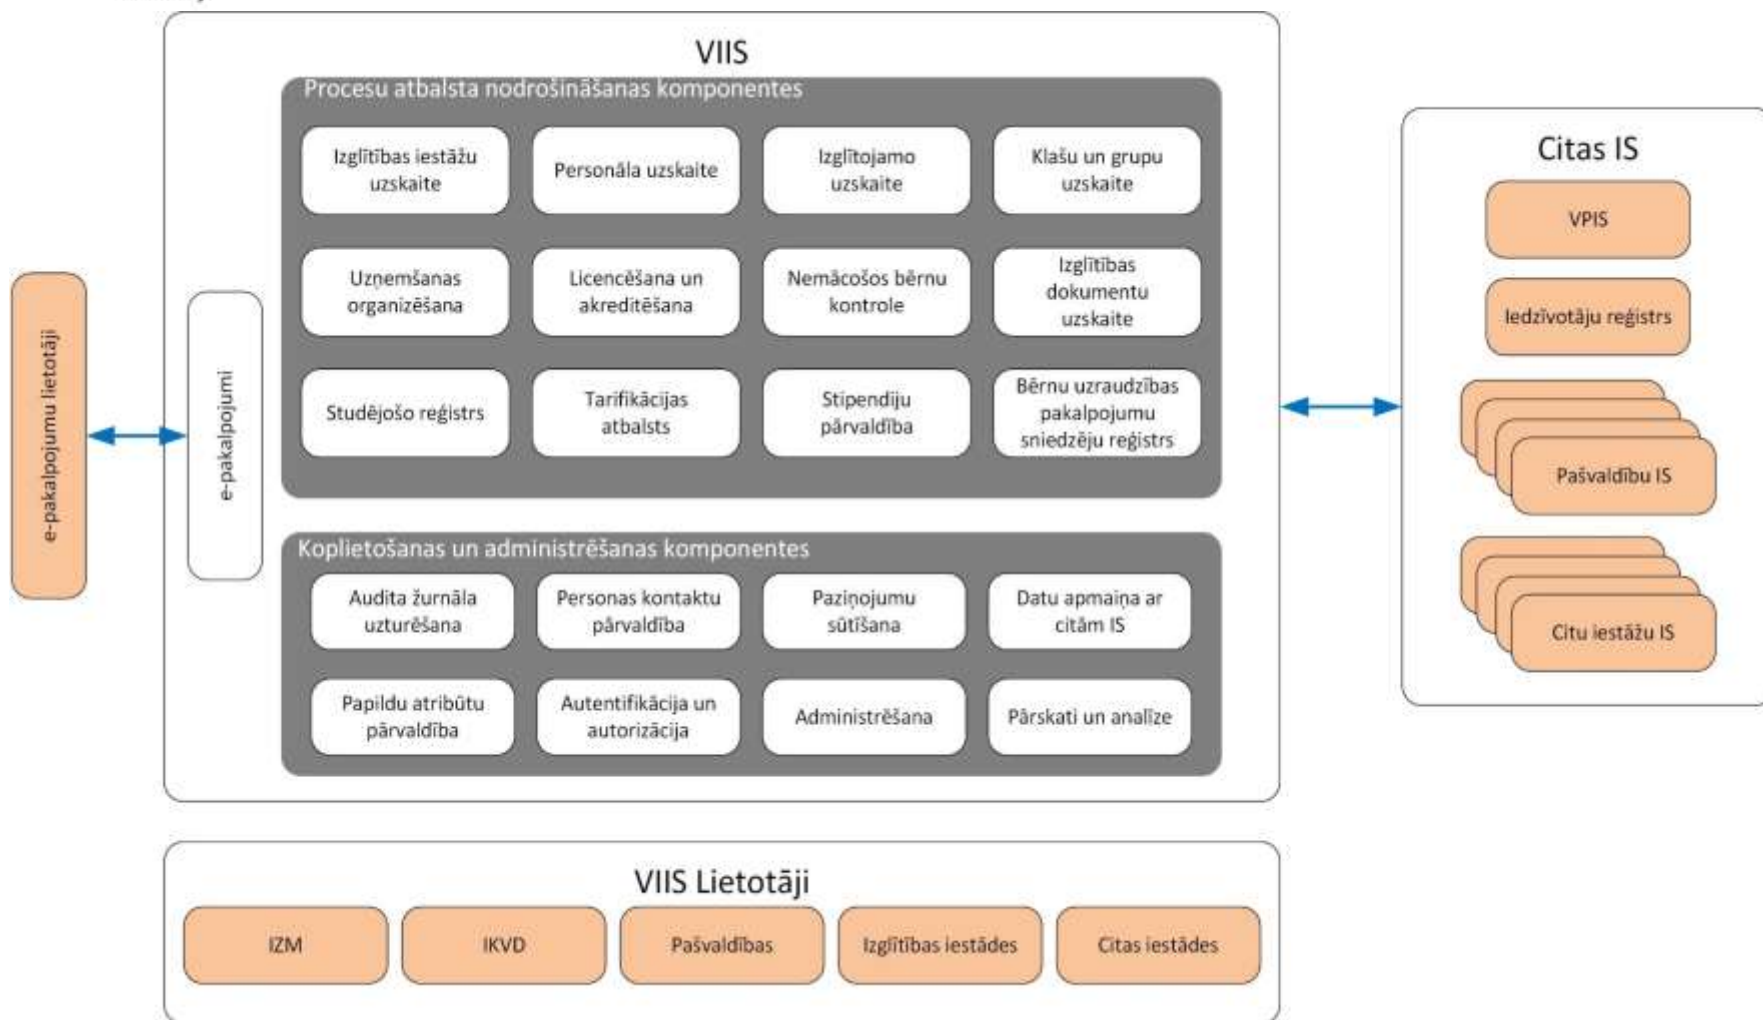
e-pakalpojumu lietotāji

VIIS

e-pakalpojumi

Procesu atbalsta nodrošināšanas komponentes

Izglītības iestāžu uzskaite

Personāla uzskaite

Izglītojamo uzskaite

Klašu un grupu uzskaite

Uzņemšanas organizēšana

Licencēšana un akreditēšana

Nemācošos bērnu kontrole

Izglītības dokumentu uzskaite

Studējošo reģistrs

Tarifikācijas atbalsts

Stipendiju pārvaldība

Bērnu uzraudzības pakalpojumu sniedzēju reģistrs

Koplietošanas un administrēšanas komponentes

Audita žurnāla uzturēšana

Personas kontaktu pārvaldība

Paziņojumu sūtīšana

Datu apmaiņa ar citām IS

Papildu atribūtu pārvaldība

Autentifikācija un autorizācija

Administrēšana

Pārskati un analīze

Citas IS

VPIS

Iedzīvotāju reģistrs

Pašvaldību IS

Citu iestāžu IS

VIIS Lietotāji

IZM

IKVD

Pašvaldības

Izglītības iestādes

Citas iestādes